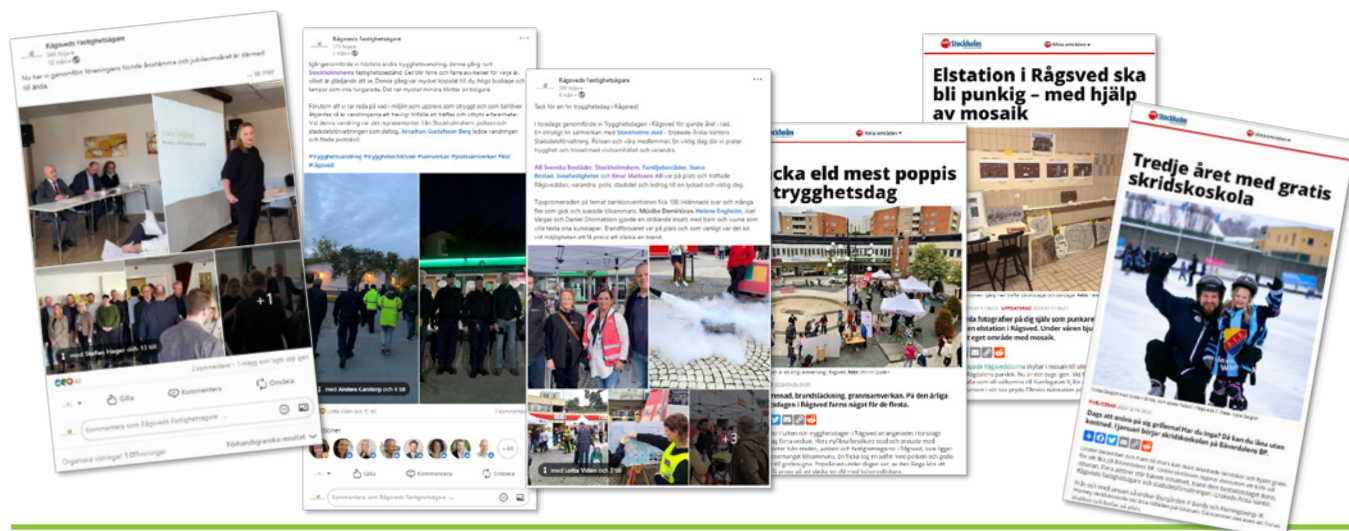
Rågsveds Fastighetsägare
Nu har vi genomfört föreningens femte årsstämma och jubileumsåret är därmed till ända.

Gilla
Kommentera
Dela

Rågsveds Fastighetsägare
Igår genomförde vi höstens andra trygghetsvandring, denna gång runt Stockholmshems fastighetsbestånd.
#trygghetsvandring #trygghetsskapande #samverkan #platssamverkan #bid #Rågsved

Gilla
Kommentera
Dela

Rågsveds Fastighetsägare
Tack för en fin trygghetsdag i Rågsved!

Gilla
Kommentera
Dela

Stockholm
Elstation i Rågsved ska bli punkig – med hjälp av mosaik

Stockholm
...cka eld mest poppis ... trygghetsdag

Stockholm
Tredje året med gratis skridskoskola